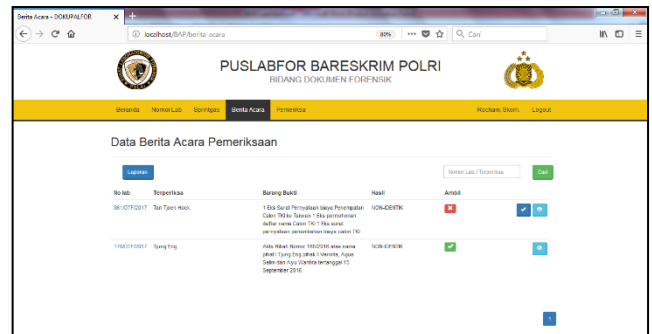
Berita Acara - DOKUPALFOR ×

localhost/BAP/berita_acara 80% ··· Cari

PUSLABFOR BARESKRIM POLRI
BIDANG DOKUMEN FORENSIK

Beranda Nomor Lab Sprintgas Berita Acara Pemeriksa Rochani, Skom. Logout

Data Berita Acara Pemeriksaan

Laporan Nomor Lab / Terperiksa Cari

| No lab | Terperiksa | Barang Bukti | Hasil | Ambil | |
|---|---|---|---|---|---|
| 861/DTF/2017 | Tan Tjen Hock | 1 Eks Surat Pernyataan biaya Penempatan Calon TKI ke Taiwan 1 Eks permohonan daftar nama Calon TKI 1 Eks surat pernyataan penanhan biaya calon TKI | NON-IDENTIK | | |
| 1168/DTF/2017 | Tjung Eng | Akta Hibah Nomor 186/2016 atas nama pihak I Tjung Eng pihak II Veronik, Agus Salim dan Ayu Wartika tertanggal 13 September 2016 | NON-IDENTIK | | |

1